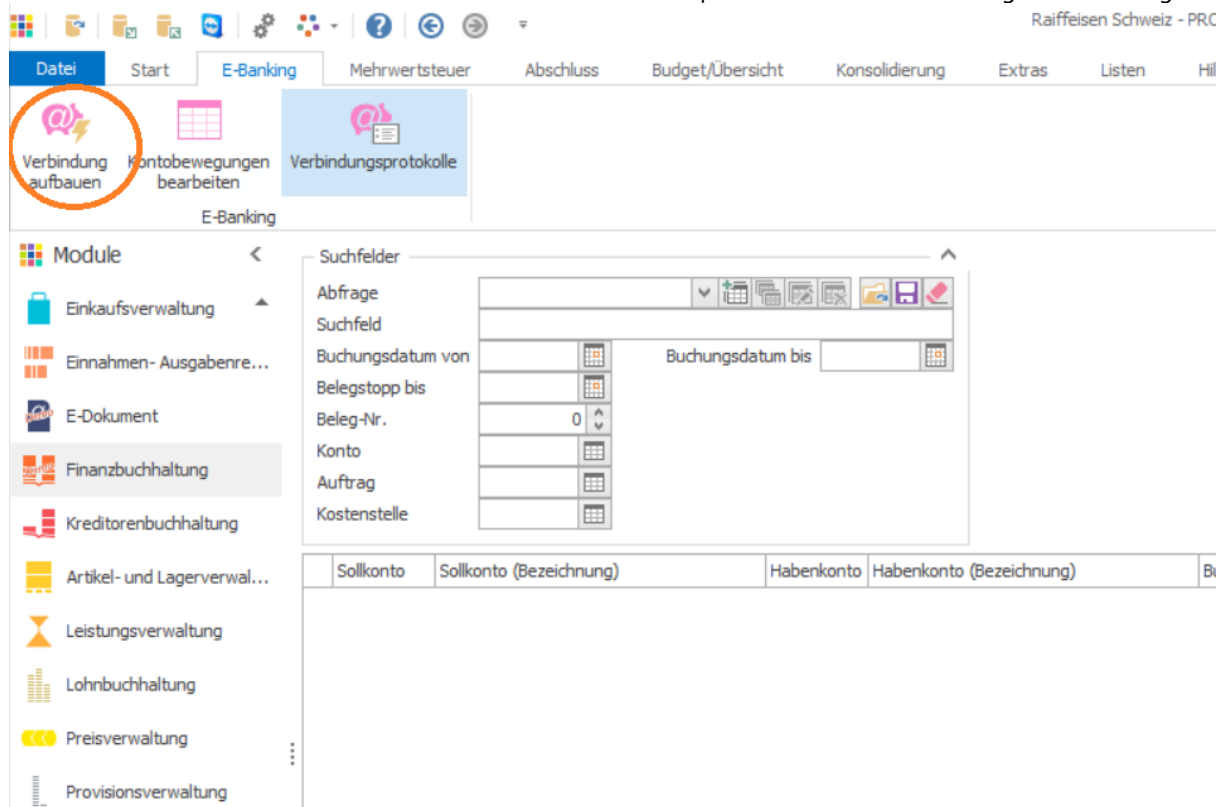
Raiffeisen Schweiz - PRO

Datei | Start | E-Banking | Mehrwertsteuer | Abschluss | Budget/Übersicht | Konsolidierung | Extras | Listen | Hi

Verbindung aufbauen
Kontobewegungen bearbeiten
Verbindungsprotokolle
E-Banking

Module
Einkaufsverwaltung
Einnahmen- Ausgabenre...
E-Dokument
Finanzbuchhaltung
Kreditorenbuchhaltung
Artikel- und Lagerverwal...
Leistungsverwaltung
Lohnbuchhaltung
Preisverwaltung
Provisionsverwaltung

Suchfelder
Abfrage
Suchfeld
Buchungsdatum von
Buchungsdatum bis
Belegstopp bis
Beleg-Nr. 0
Konto
Auftrag
Kostenstelle

| Sollkonto | Sollkonto (Bezeichnung) | Habenkonto | Habenkonto (Bezeichnung) | Bu |
|---|---|---|---|---|